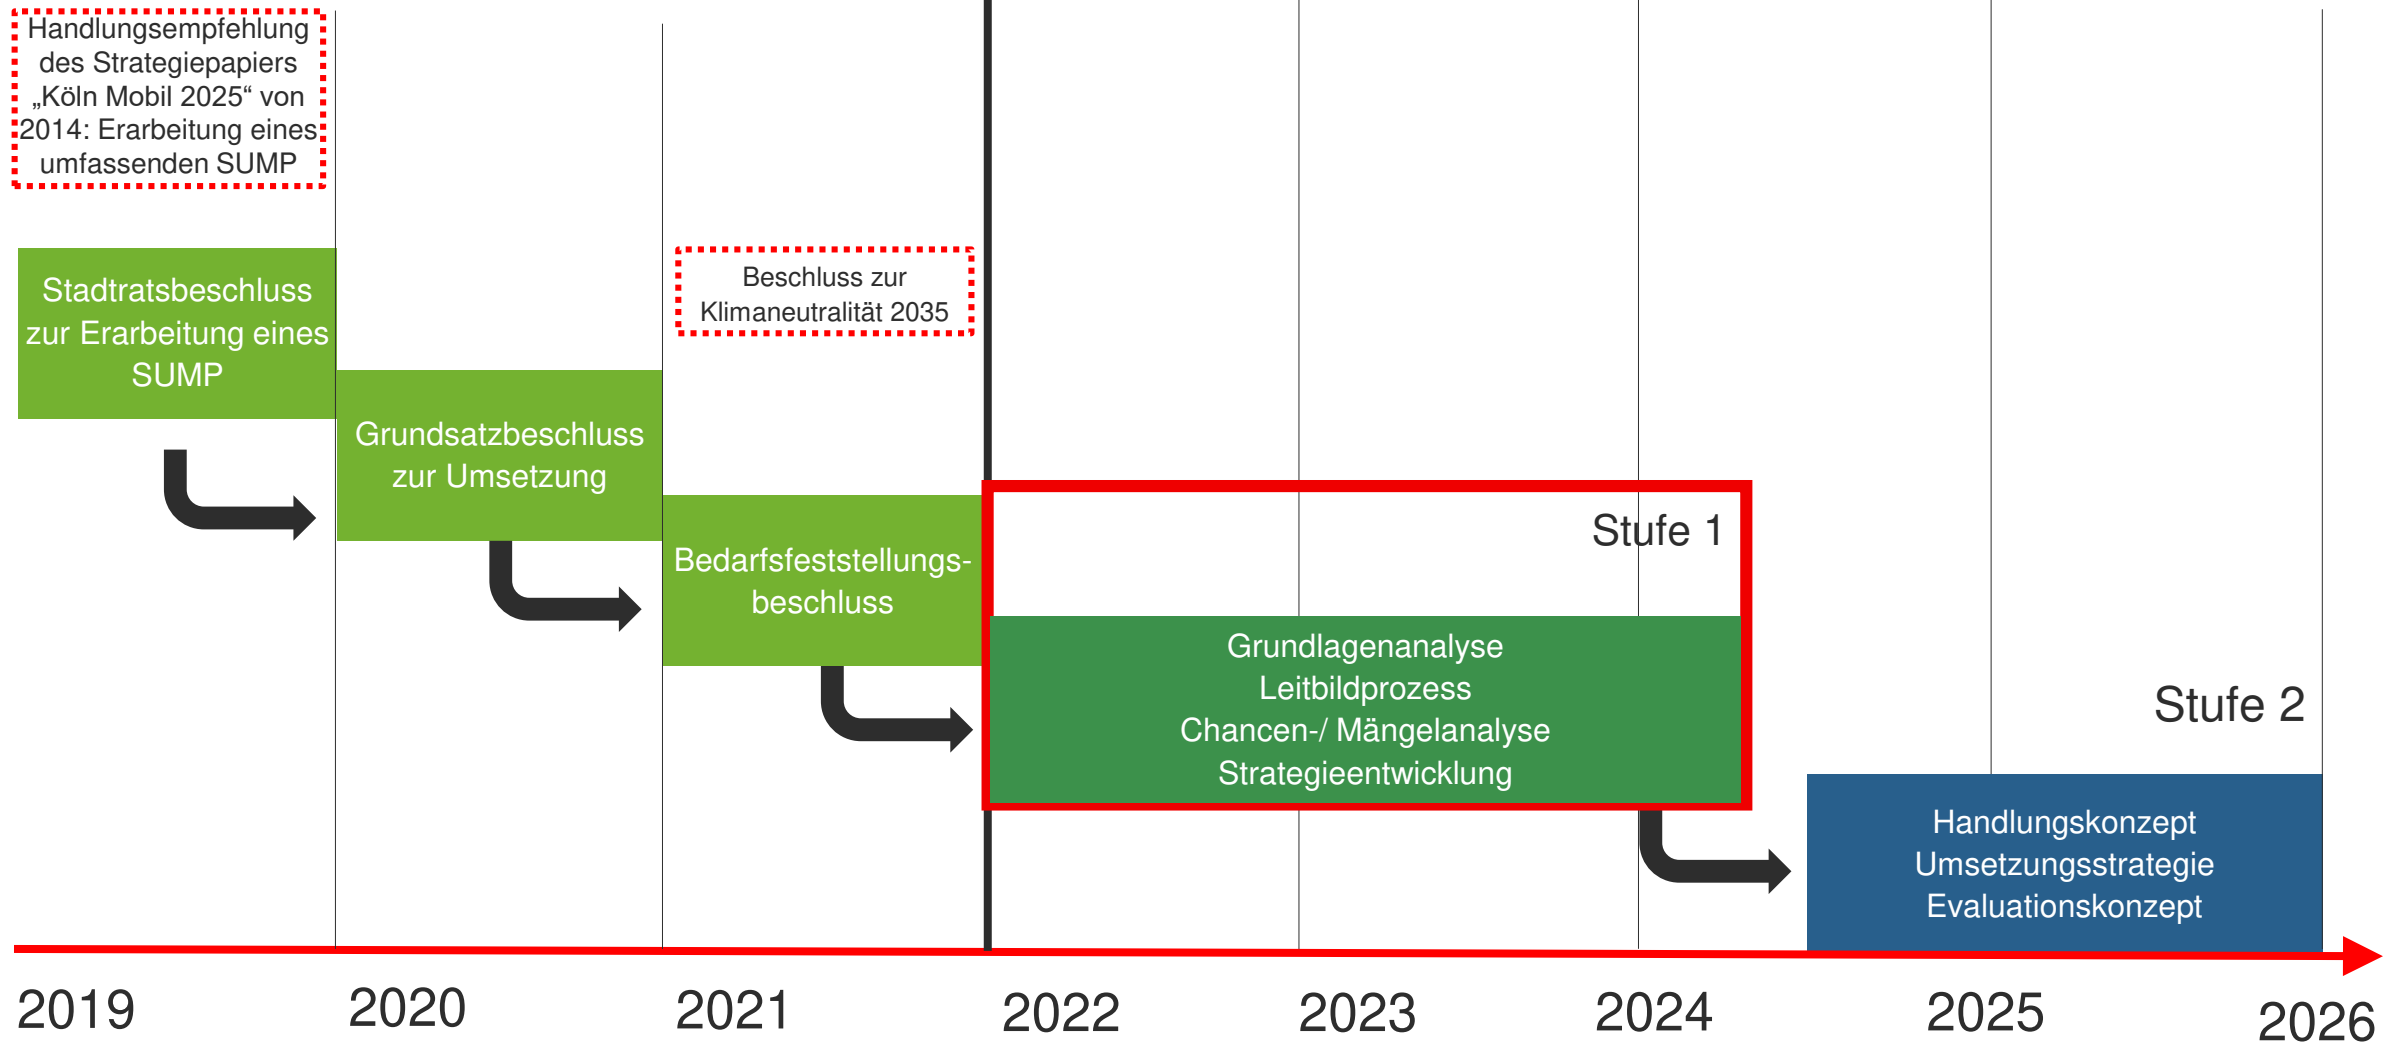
Handlungsempfehlung des Strategiepapiers „Köln Mobil 2025“ von 2014: Erarbeitung eines umfassenden SUMP

Stadtratsbeschluss zur Erarbeitung eines SUMP

Grundsatzbeschluss zur Umsetzung

Beschluss zur Klimaneutralität 2035

Bedarfsfeststellungsbeschluss

Stufe 1

Grundlagenanalyse
Leitbildprozess
Chancen-/ Mängelanalyse
Strategieentwicklung

Stufe 2

Handlungskonzept
Umsetzungsstrategie
Evaluationskonzept

2019 2020 2021 2022 2023 2024 2025 2026